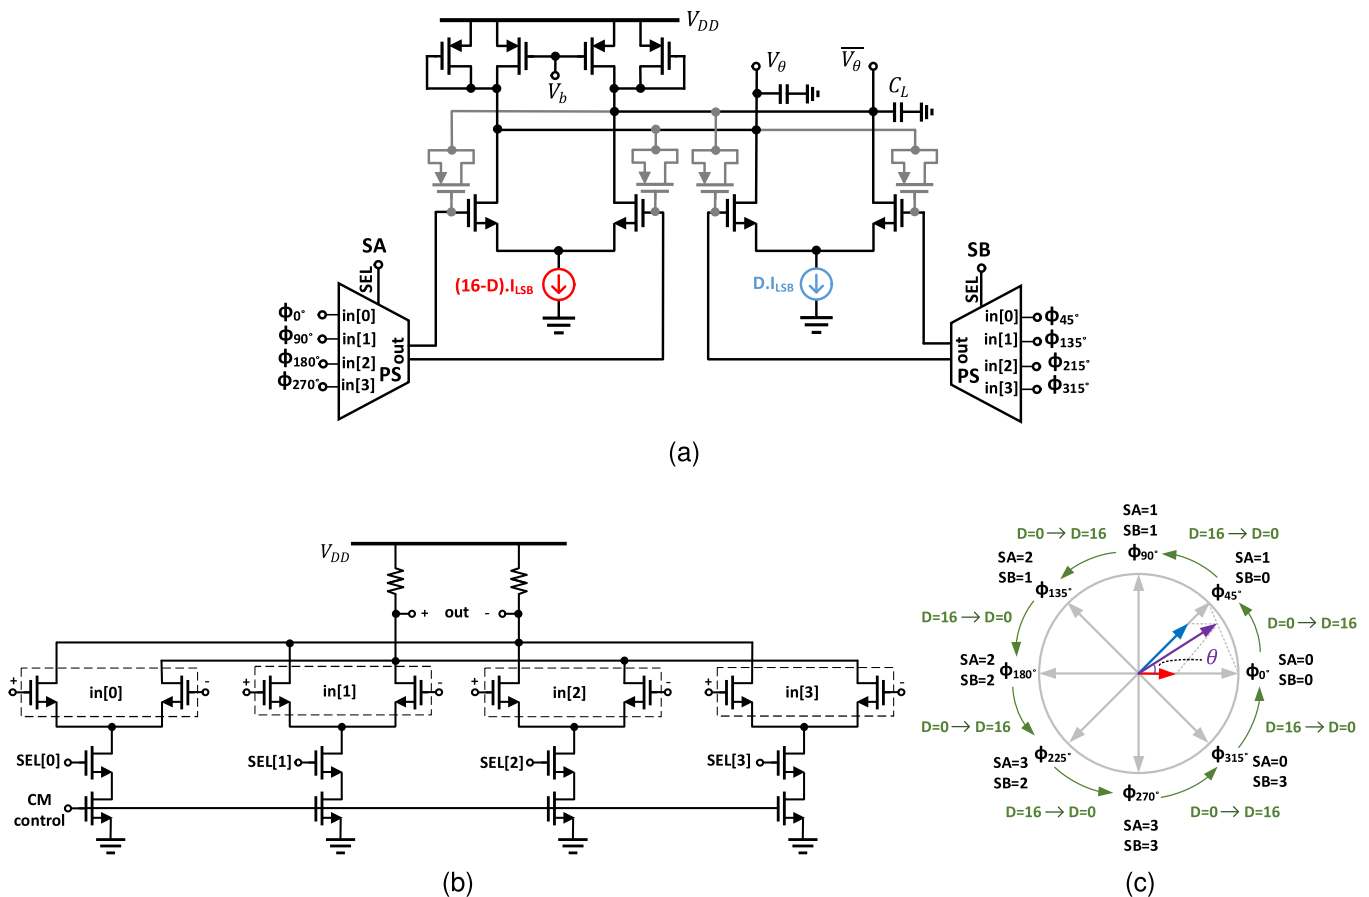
$V_{DD}$

$V_b$

$V_\theta$

$\overline{V_\theta}$

$C_L$

SA

SEL

$\Phi_{0^\circ}$ in[0]
$\Phi_{90^\circ}$ in[1]
$\Phi_{180^\circ}$ in[2]
$\Phi_{270^\circ}$ in[3]

out

PS

(16-D).I$_{LSB}$

D.I$_{LSB}$

SB

SEL

in[0] $\Phi_{45^\circ}$
in[1] $\Phi_{135^\circ}$
in[2] $\Phi_{215^\circ}$
in[3] $\Phi_{315^\circ}$

out

PS

(a)

$V_{DD}$

+ out -

+ in[0] -

+ in[1] -

+ in[2] -

+ in[3] -

SEL[0]

SEL[1]

SEL[2]

SEL[3]

CM control

(b)

SA=1
SB=1
$\Phi_{90^\circ}$

D=0 → D=16

D=16 → D=0

SA=2
SB=1
$\Phi_{135^\circ}$

SA=1
SB=0
$\Phi_{45^\circ}$

D=16 → D=0

D=0 → D=16

SA=2
SB=2
$\Phi_{180^\circ}$

$\theta$

$\Phi_{0^\circ}$
SA=0
SB=0

D=0 → D=16

D=16 → D=0

SA=3
SB=2
$\Phi_{225^\circ}$

$\Phi_{315^\circ}$
SA=0
SB=3

$\Phi_{270^\circ}$

D=16 → D=0

D=0 → D=16

SA=3
SB=3

(c)